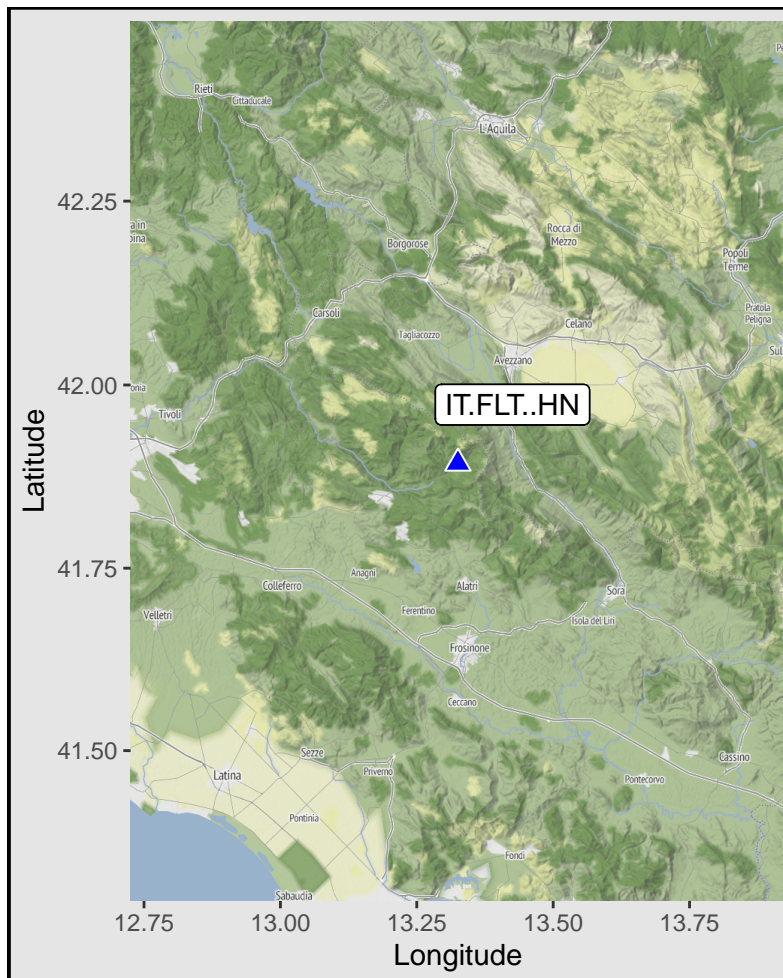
Rieti
Cittaducale
L'Aquila
42.25
a in
pina
Borgorose
Rocca di Mezzo
Popoli Terme
Pratola Peligna
Carsoli
Tagliacozzo
Celano
Sul
Avezzano
42.00
onia
Tivoli
IT.FLT..HN
Latitude
41.75
Colleferro
Anagni
Alatri
Sora
Velletri
Ferentino
Isola del Liri
Frosinone
Ceccano
41.50
Sezze
Latina
Priverno
Pontecorvo
Cassino
Pontinia
Fondi
Sabaudia
12.75
13.00
13.25
13.50
13.75
Longitude